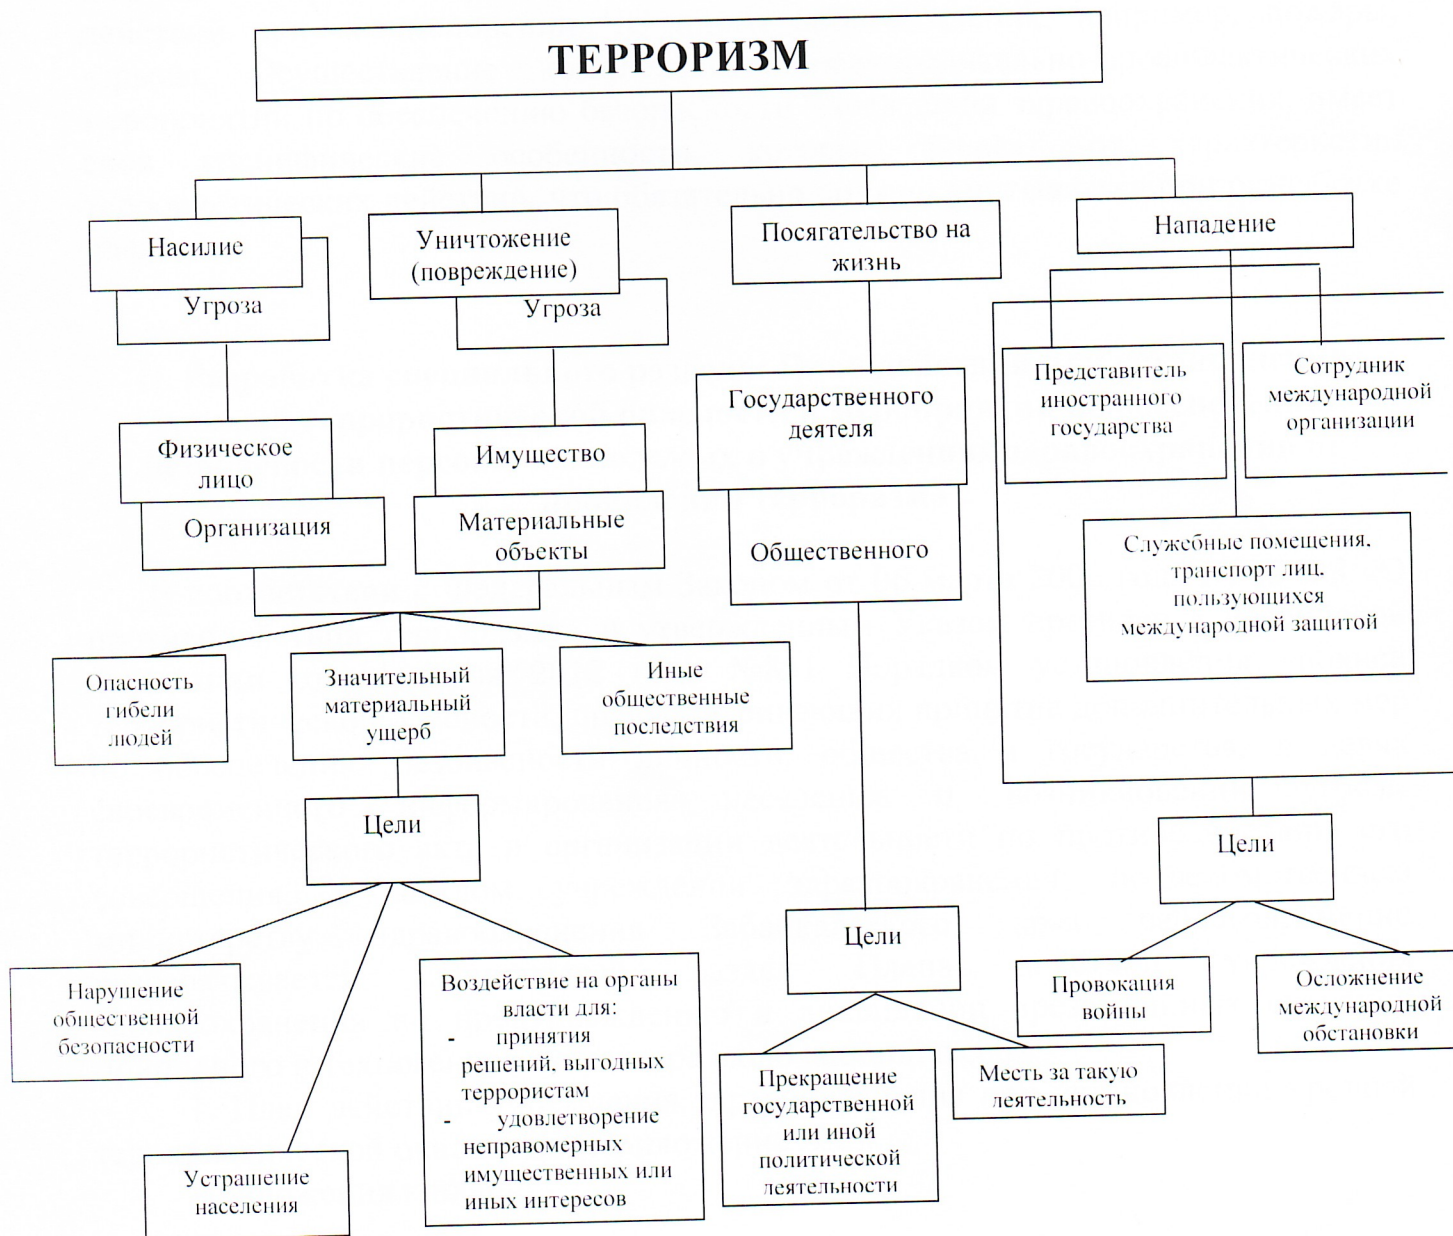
ТЕРРОРИЗМ

Насилие

Угроза

Уничтожение (повреждение)

Угроза

Посягательство на жизнь

Нападение

Физическое лицо

Организация

Имущество

Материальные объекты

Государственного деятеля

Общественного

Представитель иностранного государства

Сотрудник международной организации

Служебные помещения, транспорт лиц, пользующихся международной защитой

Опасность гибели людей

Значительный материальный ущерб

Иные общественные последствия

Цели

Нарушение общественной безопасности

Устрашение населения

Воздействие на органы власти для:
- принятия решений, выгодных террористам
- удовлетворение неправомерных имущественных или иных интересов

Цели

Прекращение государственной или иной политической деятельности

Месть за такую деятельность

Цели

Провокация войны

Осложнение международной обстановки